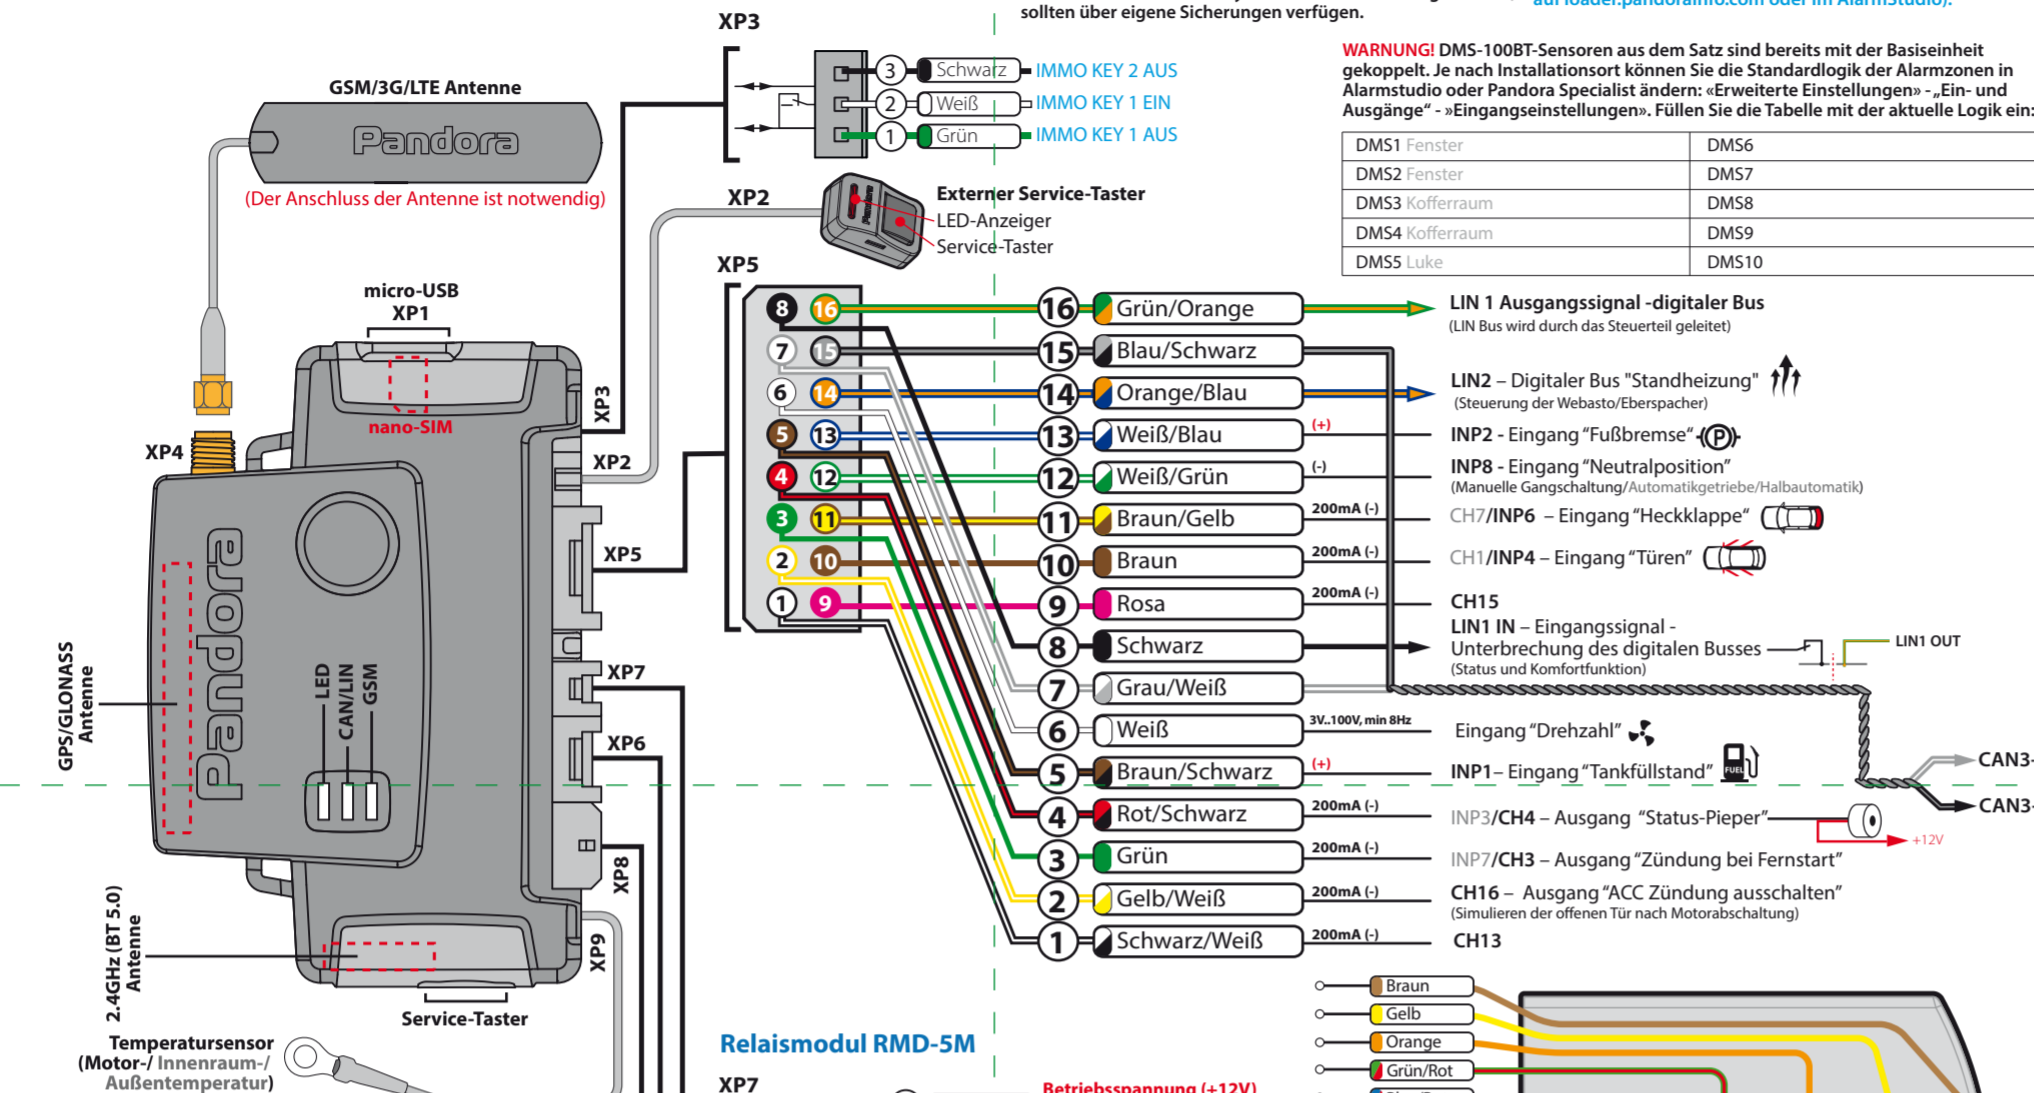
sollten über eigene Sicherungen verfügen.

aufloader.pandorainfo.com oder im AlarmStudio).

XP3

3 Schwarz IMMO KEY 2 AUS
2 Weiß IMMO KEY 1 EIN
1 Grün IMMO KEY 1 AUS

GSM/3G/LTE Antenne

Pandora

(Der Anschluss der Antenne ist notwendig)

XP2

Externer Service-Taster
LED-Anzeiger
Service-Taster

WARNUNG! DMS-100BT-Sensoren aus dem Satz sind bereits mit der Basiseinheit gekoppelt. Je nach Installationsort können Sie die Standardlogik der Alarmzonen in Alarmstudio oder Pandora Specialist ändern: «Erweiterte Einstellungen» - „Ein- und Ausgänge" - »Eingangseinstellungen». Füllen Sie die Tabelle mit der aktuelle Logik ein:

| DMS1 Fenster | DMS6 |
|---|---|
| DMS2 Fenster | DMS7 |
| DMS3 Kofferraum | DMS8 |
| DMS4 Kofferraum | DMS9 |
| DMS5 Luke | DMS10 |

XP5

micro-USB
XP1

nano-SIM

XP3

XP4

XP2

XP5

XP7

XP6

XP8

XP9

GPS/GLONASS Antenne

Pandora

LED CAN/LIN GSM

2.4GHz (BT 5.0) Antenne

Service-Taster

Temperatursensor (Motor-/ Innenraum-/ Außentemperatur)

8 16
7 15
6 14
5 13
4 12
3 11
2 10
1 9

16 Grün/Orange
LIN 1 Ausgangssignal -digitaler Bus
(LIN Bus wird durch das Steuerteil geleitet)

15 Blau/Schwarz

14 Orange/Blau
LIN2 – Digitaler Bus "Standheizung"
(Steuerung der Webasto/Eberspacher)

13 Weiß/Blau (+)
INP2 - Eingang "Fußbremse"

12 Weiß/Grün (-)
INP8 - Eingang "Neutralposition"
(Manuelle Gangschaltung/Automatikgetriebe/Halbautomatik)

11 Braun/Gelb 200mA (-)
CH7/INP6 – Eingang "Heckklappe"

10 Braun 200mA (-)
CH1/INP4 – Eingang "Türen"

9 Rosa 200mA (-)
CH15

8 Schwarz
LIN1 IN – Eingangssignal - Unterbrechung des digitalen Busses
(Status und Komfortfunktion)
LIN1 OUT

7 Grau/Weiß

6 Weiß 3V..100V, min 8Hz
Eingang "Drehzahl"

5 Braun/Schwarz (+)
INP1– Eingang "Tankfüllstand"

4 Rot/Schwarz 200mA (-)
INP3/CH4 – Ausgang "Status-Pieper"
+12V

3 Grün 200mA (-)
INP7/CH3 – Ausgang "Zündung bei Fernstart"

2 Gelb/Weiß 200mA (-)
CH16 – Ausgang "ACC Zündung ausschalten"
(Simulieren der offenen Tür nach Motorabschaltung)

1 Schwarz/Weiß 200mA (-)
CH13

CAN3-
CAN3-

Braun
Gelb
Orange
Grün/Rot

Relaismodul RMD-5M

XP7

Betriebsspannung (+12V)